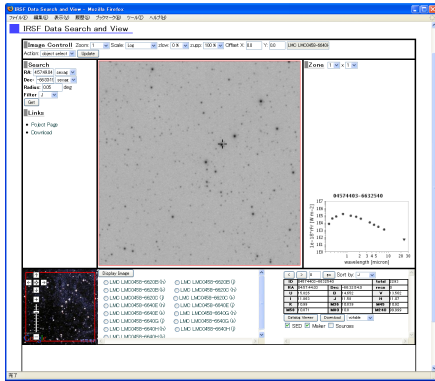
IRSF Data Search and View - Mozilla Firefox

ファイル(F) 編集(E) 表示(V) 履歴(S) ブックマーク(B) ツール(T) ヘルプ(H)

IRSF Data Search and View

Image Control | Zoom: 1 | Scale: log | zlow: 0 K | zupp: 100 K | Offset X: 0.0 | Y: 0.0 | LMC LMC0450-6640
Action: object select | Update

Search
RA: 4:57:44.04 | hh:mm:ss
Dec: -66:32:54.0 | dd:mm:ss
Radius: 0.05 | deg
Filter: J
Get

Links
• Project Page
• Download

Zone 1 × 1

04574403-6632540

wavelength [micron]

Display Image
○ LMC LMC0450-6620E (J) ○ LMC LMC0450-6620E (H)
○ LMC LMC0450-6620E (K) ○ LMC LMC0450-6630 (J)
○ LMC LMC0450-6630 (H) ○ LMC LMC0450-6630 (K)
○ LMC LMC0450-6640E (J) ○ LMC LMC0450-6640E (H)
○ LMC LMC0450-6640E (K) ○ LMC LMC0450-6640G (J)
○ LMC LMC0450-6640G (H) ○ LMC LMC0450-6640G (K)
○ LMC LMC0450-6640H (J) ○ LMC LMC0450-6640H (H)
○ LMC LMC0450-6640H (K)

| ID | 04574403-6632540 | | | total | 243 |
|---|---|---|---|---|---|
| RA | 04:57:44.03 | Dec | -66:32:54.0 | | |
| J | 15.055 | dJ | 0.050 | H | 14.582 |
| dH | 0.035 | Ks | 14.48 | dKs | 0.08 |
| | | | | | |

☑ SED ☑ Meller □ Sources
Sort by

完了